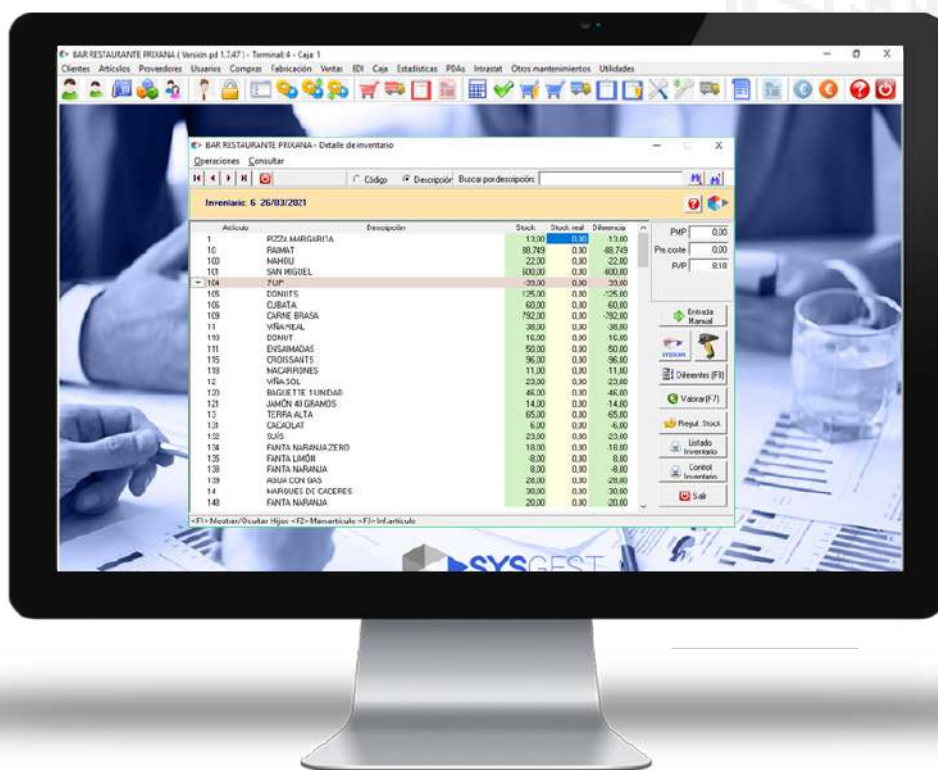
BAR RESTAURANTE PRIXANA ( Versión pd 1.7.47 ) - Terminal 4 - Caja 1

Clientes Artículos Proveedores Usuarios Compras Fabricación Ventas EDI Caja Estadísticas PDAs Intrastat Otros mantenimientos Utilidades

BAR RESTAURANTE PRIXANA - Detalle de inventario

Operaciones Consultar

Código Descripción Buscar por descripción:

Inventario: 6 26/03/2021

| Artículo | Descripción | Stock | Stock real | Diferencia |
|---|---|---|---|---|
| 1 | PIZZA MARGARITA | 13,00 | 0,00 | 13,00 |
| 10 | RAIMAT | 88,749 | 0,00 | -88,749 |
| 100 | MAHOU | 22,00 | 0,00 | -22,00 |
| 101 | SAN MIGUEL | 600,00 | 0,00 | -600,00 |
| 104 | 7UP | -39,00 | 0,00 | 39,00 |
| 105 | DONUTS | 125,00 | 0,00 | -125,00 |
| 106 | CUBATA | 60,00 | 0,00 | 60,00 |
| 109 | CARNE BRASA | 792,00 | 0,00 | -792,00 |
| 11 | VIÑA REAL | 38,00 | 0,00 | -38,00 |
| 110 | DONUT | 16,00 | 0,00 | 16,00 |
| 111 | ENSAIMADAS | 50,00 | 0,00 | 50,00 |
| 115 | CROISSANTS | 96,00 | 0,00 | 96,00 |
| 119 | MACARRONES | 11,00 | 0,00 | -11,00 |
| 12 | VIÑA SOL | 23,00 | 0,00 | -23,00 |
| 120 | BAGUETTE 1 UNIDAD | 46,00 | 0,00 | -46,00 |
| 121 | JAMÓN 40 GRAMOS | 14,00 | 0,00 | -14,00 |
| 13 | TERRA ALTA | 65,00 | 0,00 | 65,00 |
| 131 | CACAOLAT | 6,00 | 0,00 | -6,00 |
| 132 | SUÍS | 23,00 | 0,00 | 23,00 |
| 134 | FANTA NARANJA ZERO | 18,00 | 0,00 | -18,00 |
| 135 | FANTA LIMÓN | -8,00 | 0,00 | 8,00 |
| 138 | FANTA NARANJA | 8,00 | 0,00 | -8,00 |
| 139 | AGUA CON GAS | 28,00 | 0,00 | -28,00 |
| 14 | MARQUES DE CACERES | 30,00 | 0,00 | 30,00 |
| 148 | FANTA NARANJA | 20,00 | 0,00 | -20,00 |

PMP 0,00
Pr. coste 0,00
PVP 8,18

Entrada Manual
SYSSCAN
Diferentes (F8)
Valorar (F7)
Regul. Stock
Listado Inventario
Control Inventario
Salir

<F1> Mostrar/Ocultar Hijos <F2> Mant.artículo <F3> Inf.artículo

SYSGEST